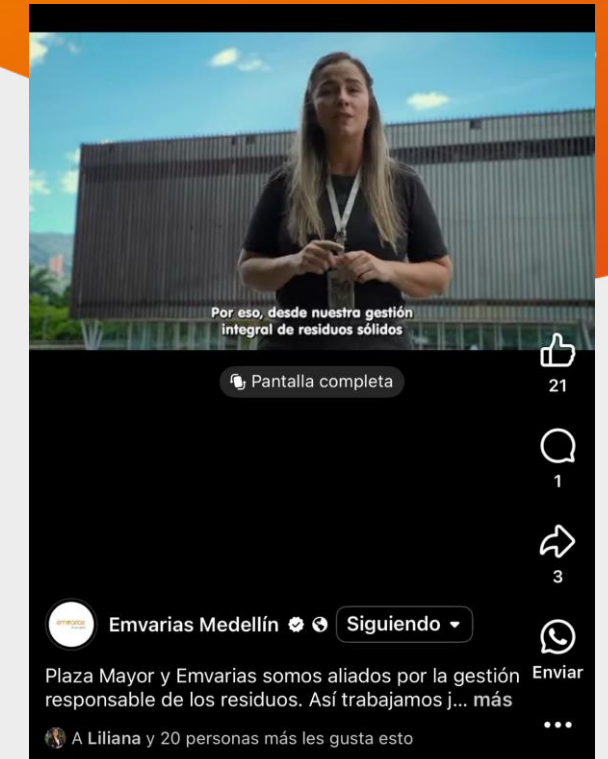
Por eso, desde nuestra gestión integral de residuos sólidos

Pantalla completa

21

1

3

Emvarias Medellín Siguiendo

Enviar

Plaza Mayor y Emvarias somos aliados por la gestión responsable de los residuos. Así trabajamos j... más

A Liliana y 20 personas más les gusta esto